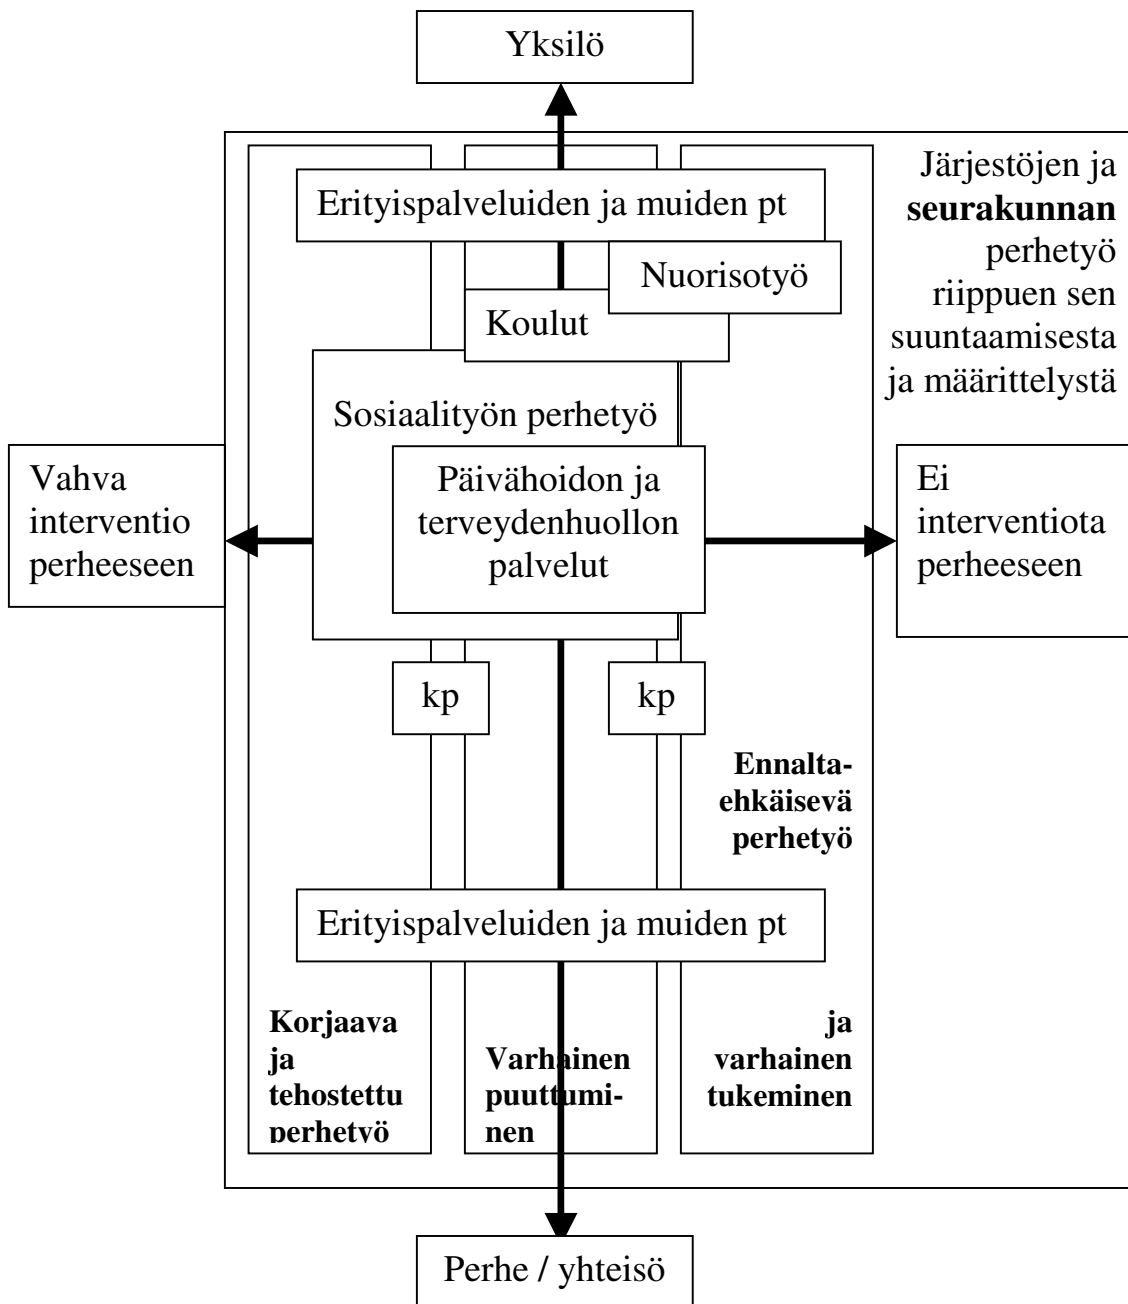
Yksilö

Erityispalveluiden ja muiden pt

Järjestöjen ja **seurakunnan** perhetyö riippuen sen suuntaamisesta ja määrittelystä

Nuorisotyö

Koulut

Sosiaalityön perhetyö

Vahva interventio perheeseen

Päivähoidon ja terveydenhuollon palvelut

Ei interventiota perheeseen

kp

kp

**Ennaltaehkäisevä perhetyö**

Erityispalveluiden ja muiden pt

**Korjaava ja tehostettu perhetyö**

**Varhainen puuttuminen**

**ja varhainen tukeminen**

Perhe / yhteisö